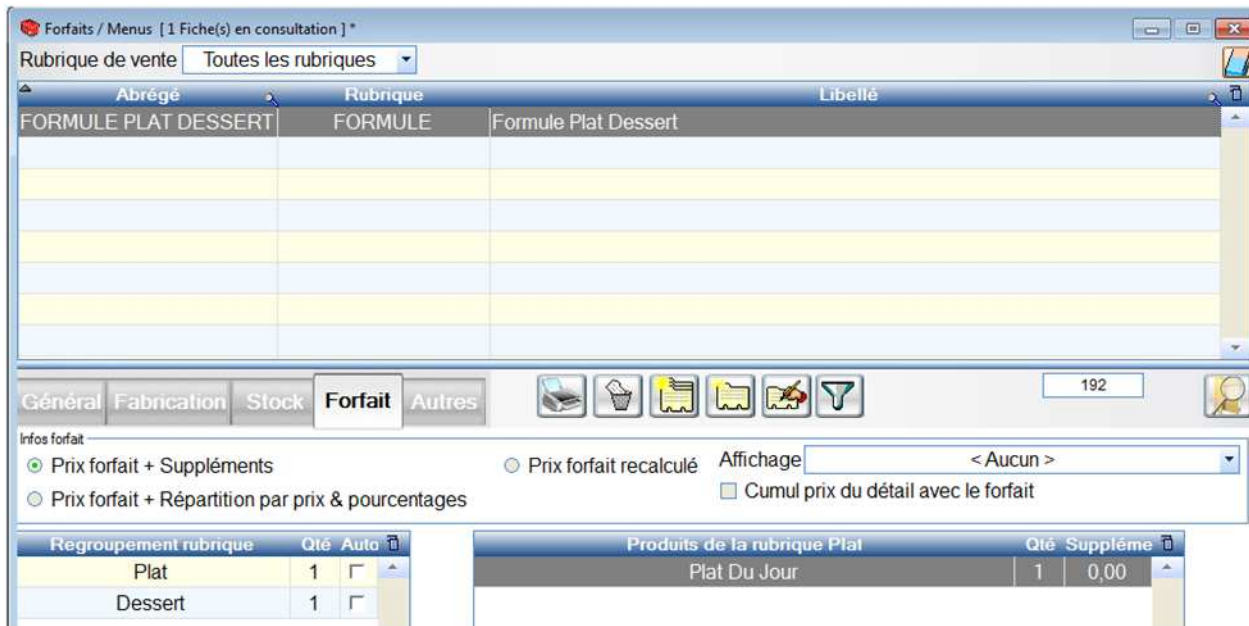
Forfaits / Menus [1 Fiche(s) en consultation ] *

Rubrique de vente | Toutes les rubriques

| Abrégé | Rubrique | Libellé |
|---|---|---|
| FORMULE PLAT DESSERT | FORMULE | Formule Plat Dessert |

Général Fabrication Stock Forfait Autres

192

Infos forfait

Prix forfait + Suppléments

Prix forfait + Répartition par prix & pourcentages

Prix forfait recalculé

Affichage < Aucun >

Cumul prix du détail avec le forfait

| Regroupement rubrique | Qté | Auto |
|---|---|---|
| Plat | 1 | |
| Dessert | 1 | |

| Produits de la rubrique Plat | Qté | Supplémе |
|---|---|---|
| Plat Du Jour | 1 | 0,00 |